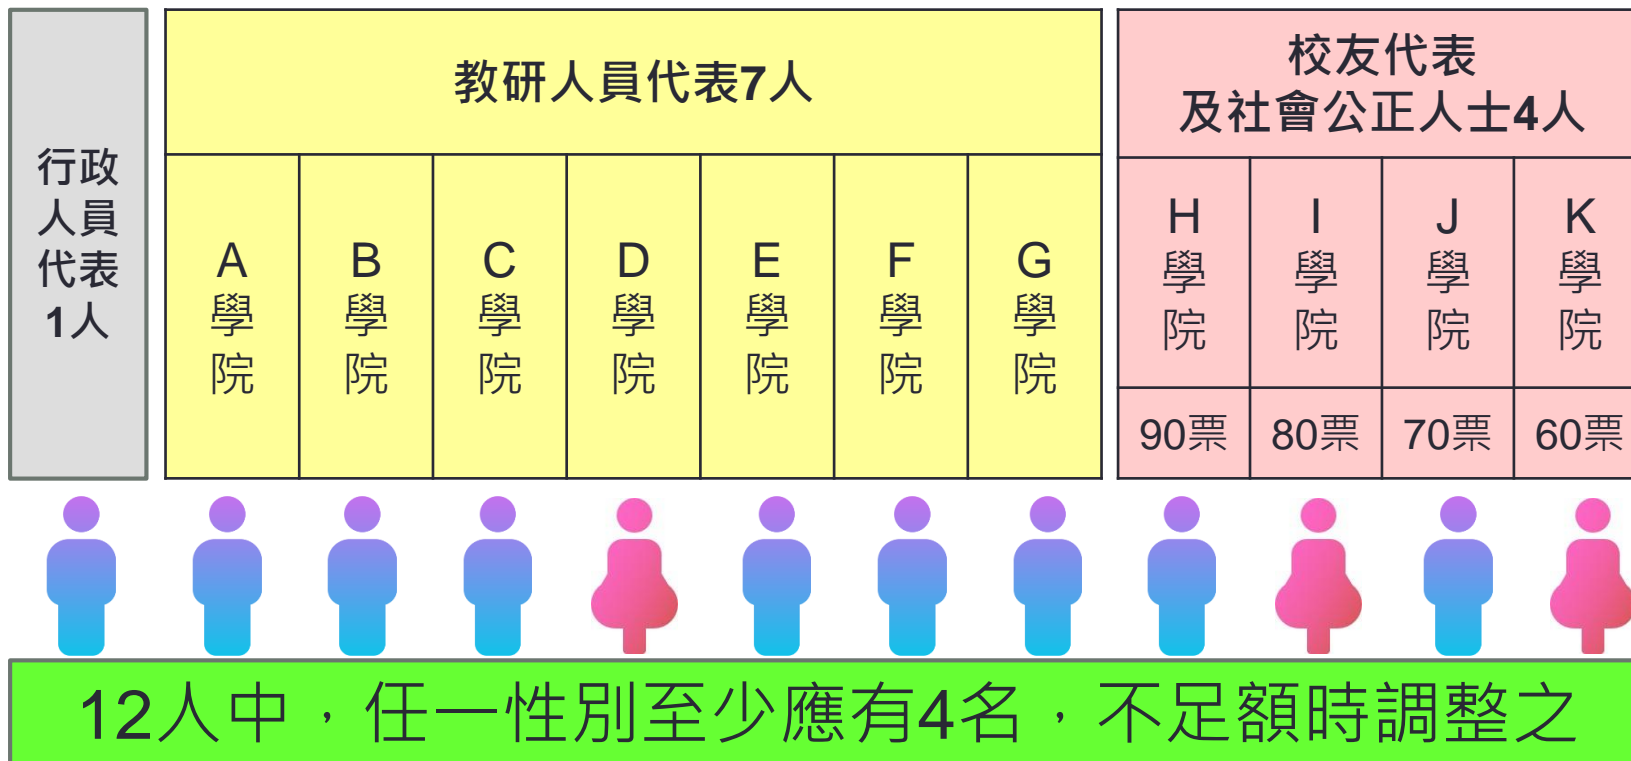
行政人員代表1人

| 教研人員代表7人 | | | | | | |
|---|---|---|---|---|---|---|
| A學院 | B學院 | C學院 | D學院 | E學院 | F學院 | G學院 |

| 校友代表及社會公正人士4人 | | | |
|---|---|---|---|
| H學院 | I學院 | J學院 | K學院 |
| 90票 | 80票 | 70票 | 60票 |

12人中，任一性別至少應有4名，不足額時調整之